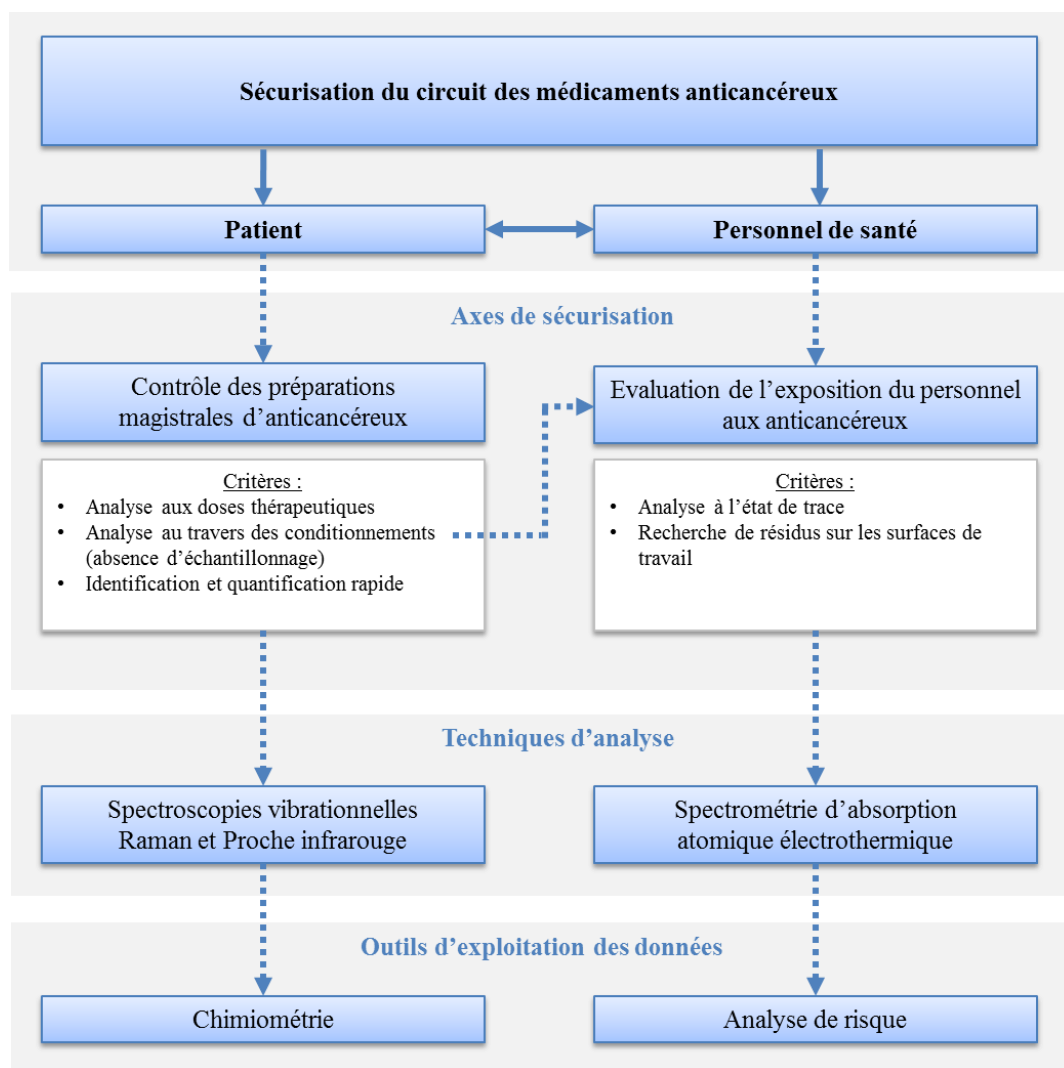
Sécurisation du circuit des médicaments anticancéreux

Patient

Personnel de santé

Axes de sécurisation

Contrôle des préparations magistrales d'anticancéreux

Evaluation de l'exposition du personnel aux anticancéreux

Critères :
• Analyse aux doses thérapeutiques
• Analyse au travers des conditionnements (absence d'échantillonnage)
• Identification et quantification rapide

Critères :
• Analyse à l'état de trace
• Recherche de résidus sur les surfaces de travail

Techniques d'analyse

Spectroscopies vibrationnelles Raman et Proche infrarouge

Spectrométrie d'absorption atomique électrothermique

Outils d'exploitation des données

Chimiométrie

Analyse de risque